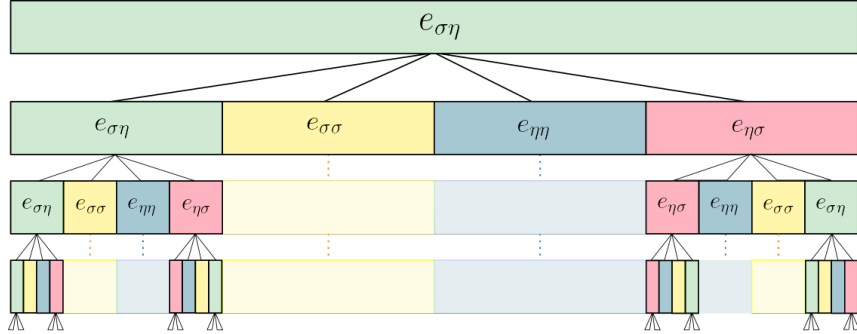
$e_{\sigma\eta}$

$e_{\sigma\eta}$ $e_{\sigma\sigma}$ $e_{\eta\eta}$ $e_{\eta\sigma}$

$e_{\sigma\eta}$ $e_{\sigma\sigma}$ $e_{\eta\eta}$ $e_{\eta\sigma}$ $e_{\eta\sigma}$ $e_{\eta\eta}$ $e_{\sigma\sigma}$ $e_{\sigma\eta}$